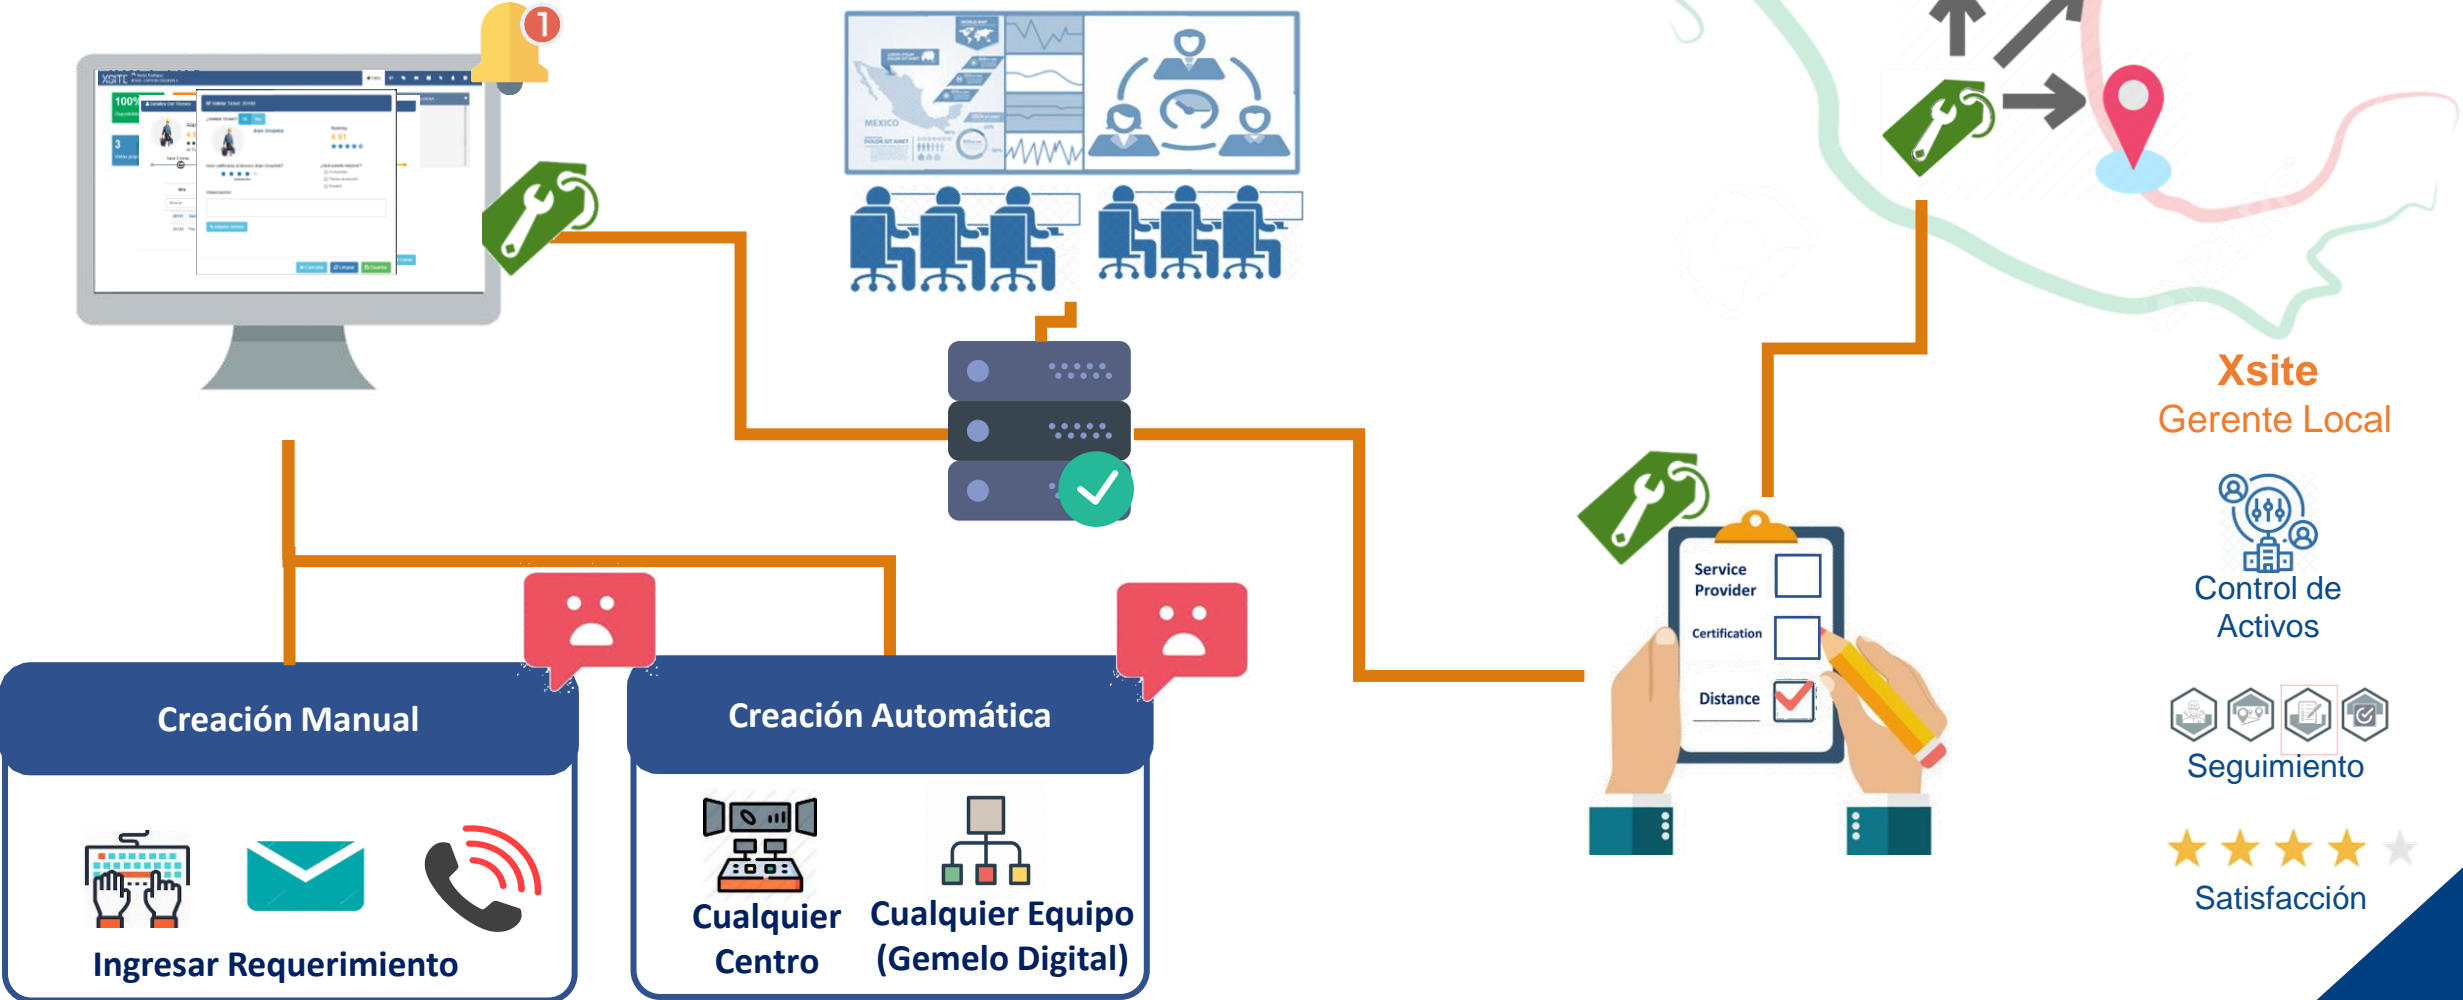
1

MEXICO

Service Provider

Certification

Distance

Xsite
Gerente Local

Control de Activos

Seguimiento

Satisfacción

Creación Manual

Ingresar Requerimiento

Creación Automática

Cualquier Centro

Cualquier Equipo (Gemelo Digital)